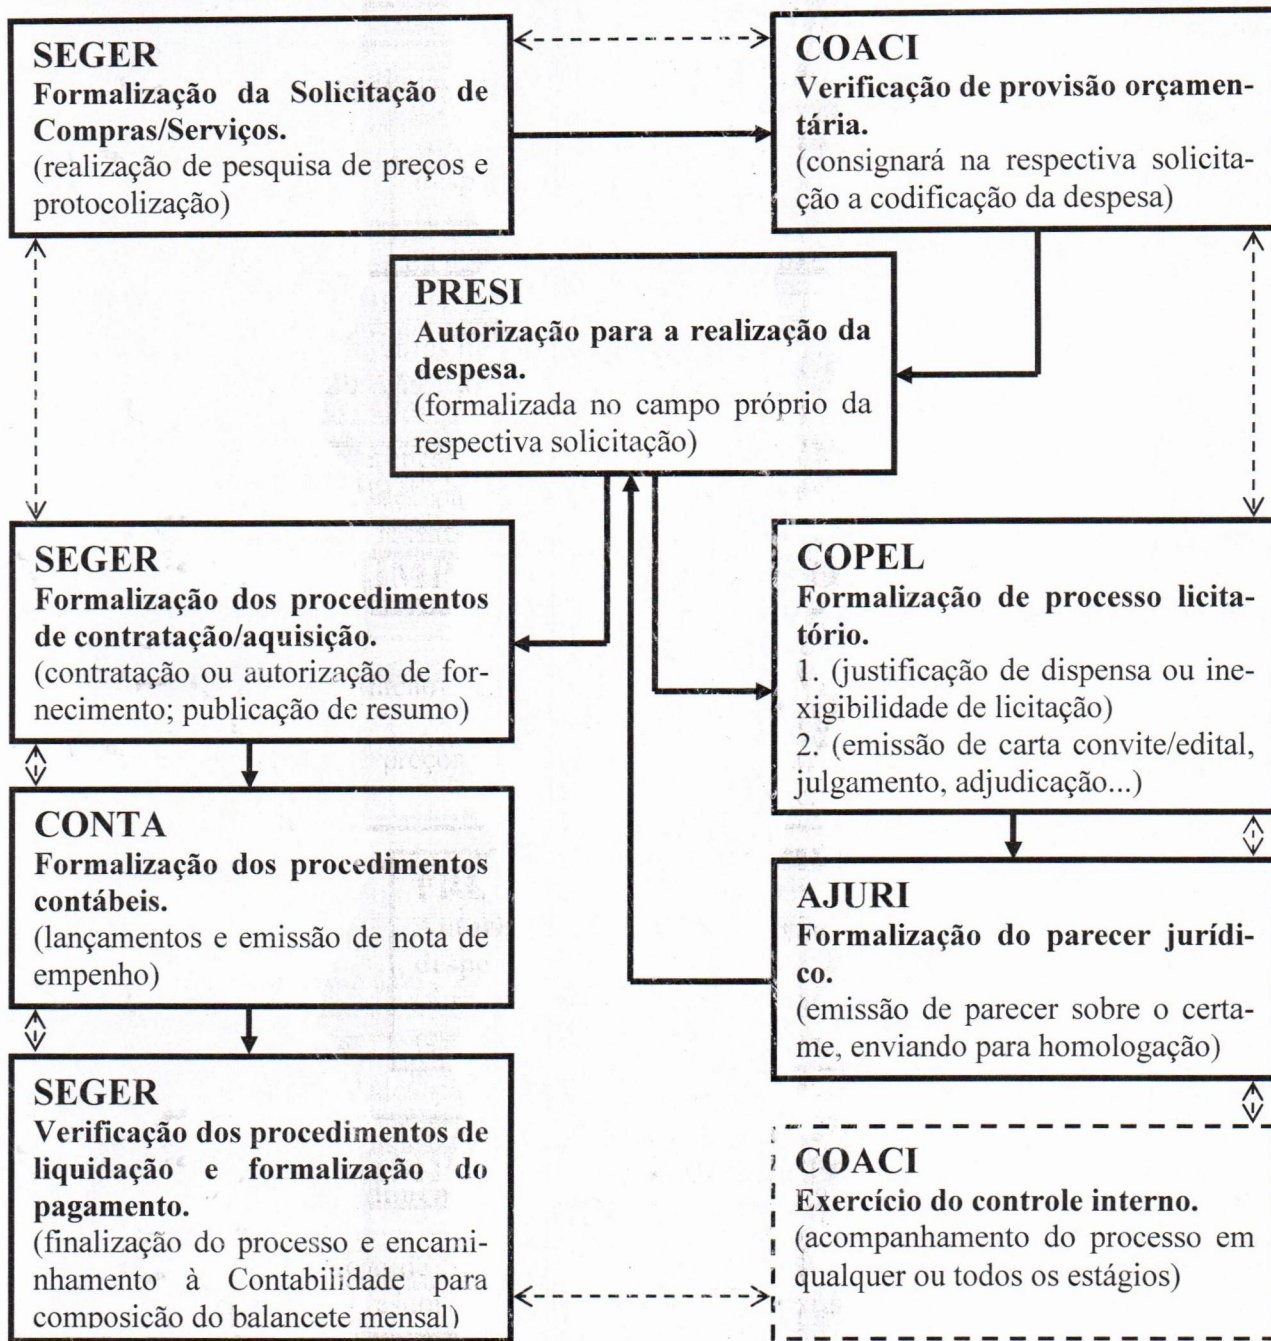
SEGER
Formalização da Solicitação de Compras/Serviços.
(realização de pesquisa de preços e protocolização)

COACI
Verificação de provisão orçamentária.
(consignará na respectiva solicitação a codificação da despesa)

PRESI
Autorização para a realização da despesa.
(formalizada no campo próprio da respectiva solicitação)

SEGER
Formalização dos procedimentos de contratação/aquisição.
(contratação ou autorização de fornecimento; publicação de resumo)

COPEL
Formalização de processo licitatório.
1. (justificação de dispensa ou inexigibilidade de licitação)
2. (emissão de carta convite/edital, julgamento, adjudicação...)

CONTA
Formalização dos procedimentos contábeis.
(lançamentos e emissão de nota de empenho)

AJURI
Formalização do parecer jurídico.
(emissão de parecer sobre o certame, enviando para homologação)

SEGER
Verificação dos procedimentos de liquidação e formalização do pagamento.
(finalização do processo e encaminhamento à Contabilidade para composição do balancete mensal)

COACI
Exercício do controle interno.
(acompanhamento do processo em qualquer ou todos os estágios)